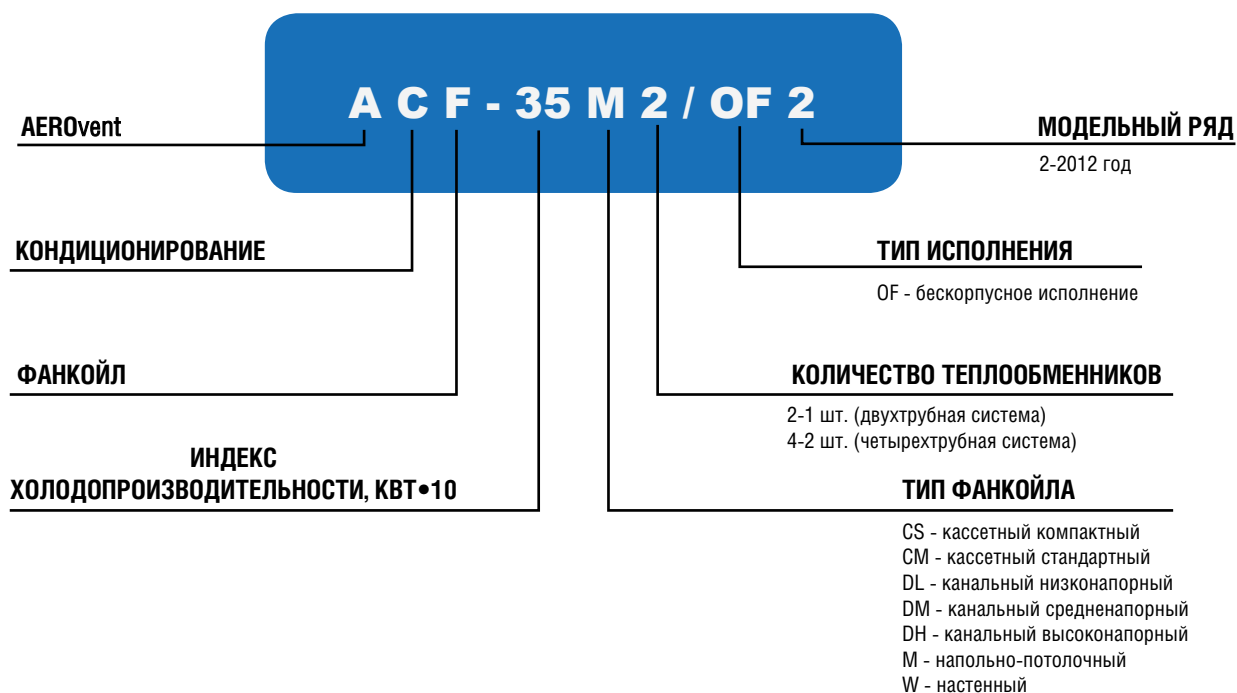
A C F - 35 M 2 / OF 2

AEROvent

МОДЕЛЬНЫЙ РЯД

2-2012 год

КОНДИЦИОНИРОВАНИЕ

ТИП ИСПОЛНЕНИЯ

OF - бескорпусное исполнение

ФАНКОЙЛ

КОЛИЧЕСТВО ТЕПЛООБМЕННИКОВ

2-1 шт. (двухтрубная система)
4-2 шт. (четырехтрубная система)

ИНДЕКС
ХОЛОДОПРОИЗВОДИТЕЛЬНОСТИ, КВТ•10

ТИП ФАНКОЙЛА

CS - кассетный компактный
CM - кассетный стандартный
DL - канальный низконапорный
DM - канальный средненапорный
DH - канальный высоконапорный
M - напольно-потолочный
W - настенный